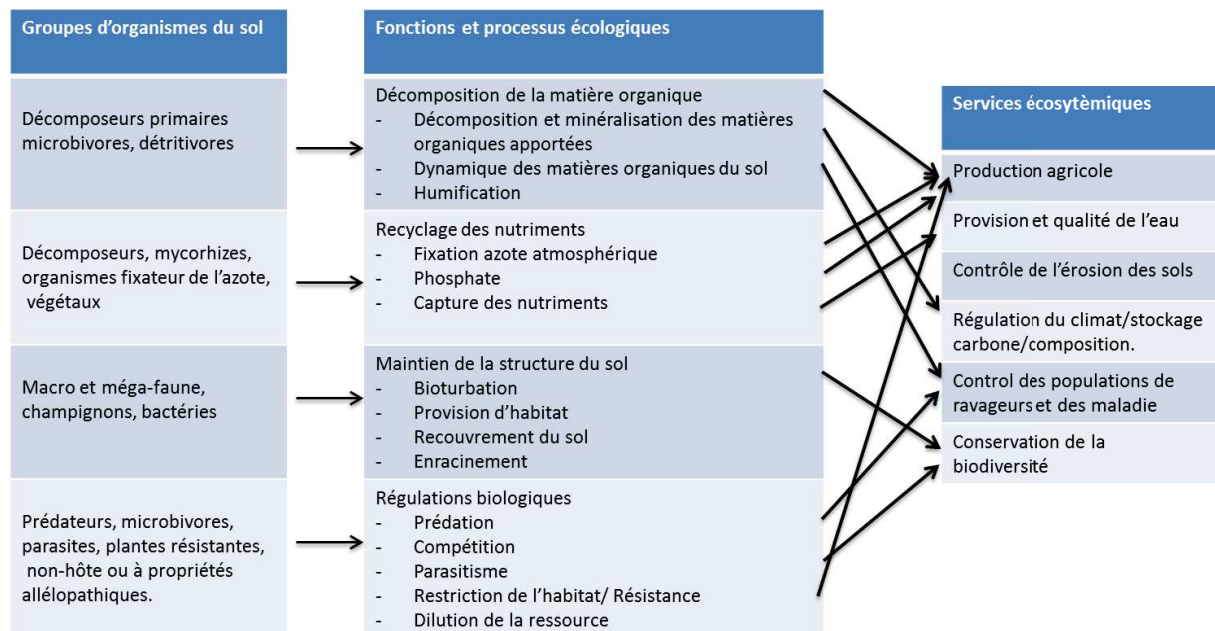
Groupes d'organismes du sol

Décomposeurs primaires microbivores, détritivores

Décomposeurs, mycorhizes, organismes fixateur de l'azote, végétaux

Macro et méga-faune, champignons, bactéries

Prédateurs, microbivores, parasites, plantes résistantes, non-hôte ou à propriétés allélopathiques.

Fonctions et processus écologiques

Décomposition de la matière organique
- Décomposition et minéralisation des matières organiques apportées
- Dynamique des matières organiques du sol
- Humification

Recyclage des nutriments
- Fixation azote atmosphérique
- Phosphate
- Capture des nutriments

Maintien de la structure du sol
- Bioturbation
- Provision d'habitat
- Recouvrement du sol
- Enracinement

Régulations biologiques
- Prédation
- Compétition
- Parasitisme
- Restriction de l'habitat/ Résistance
- Dilution de la ressource

Services écosytèmiques

Production agricole

Provision et qualité de l'eau

Contrôle de l'érosion des sols

Régulation du climat/stockage carbone/composition.

Control des populations de ravageurs et des maladie

Conservation de la biodiversité